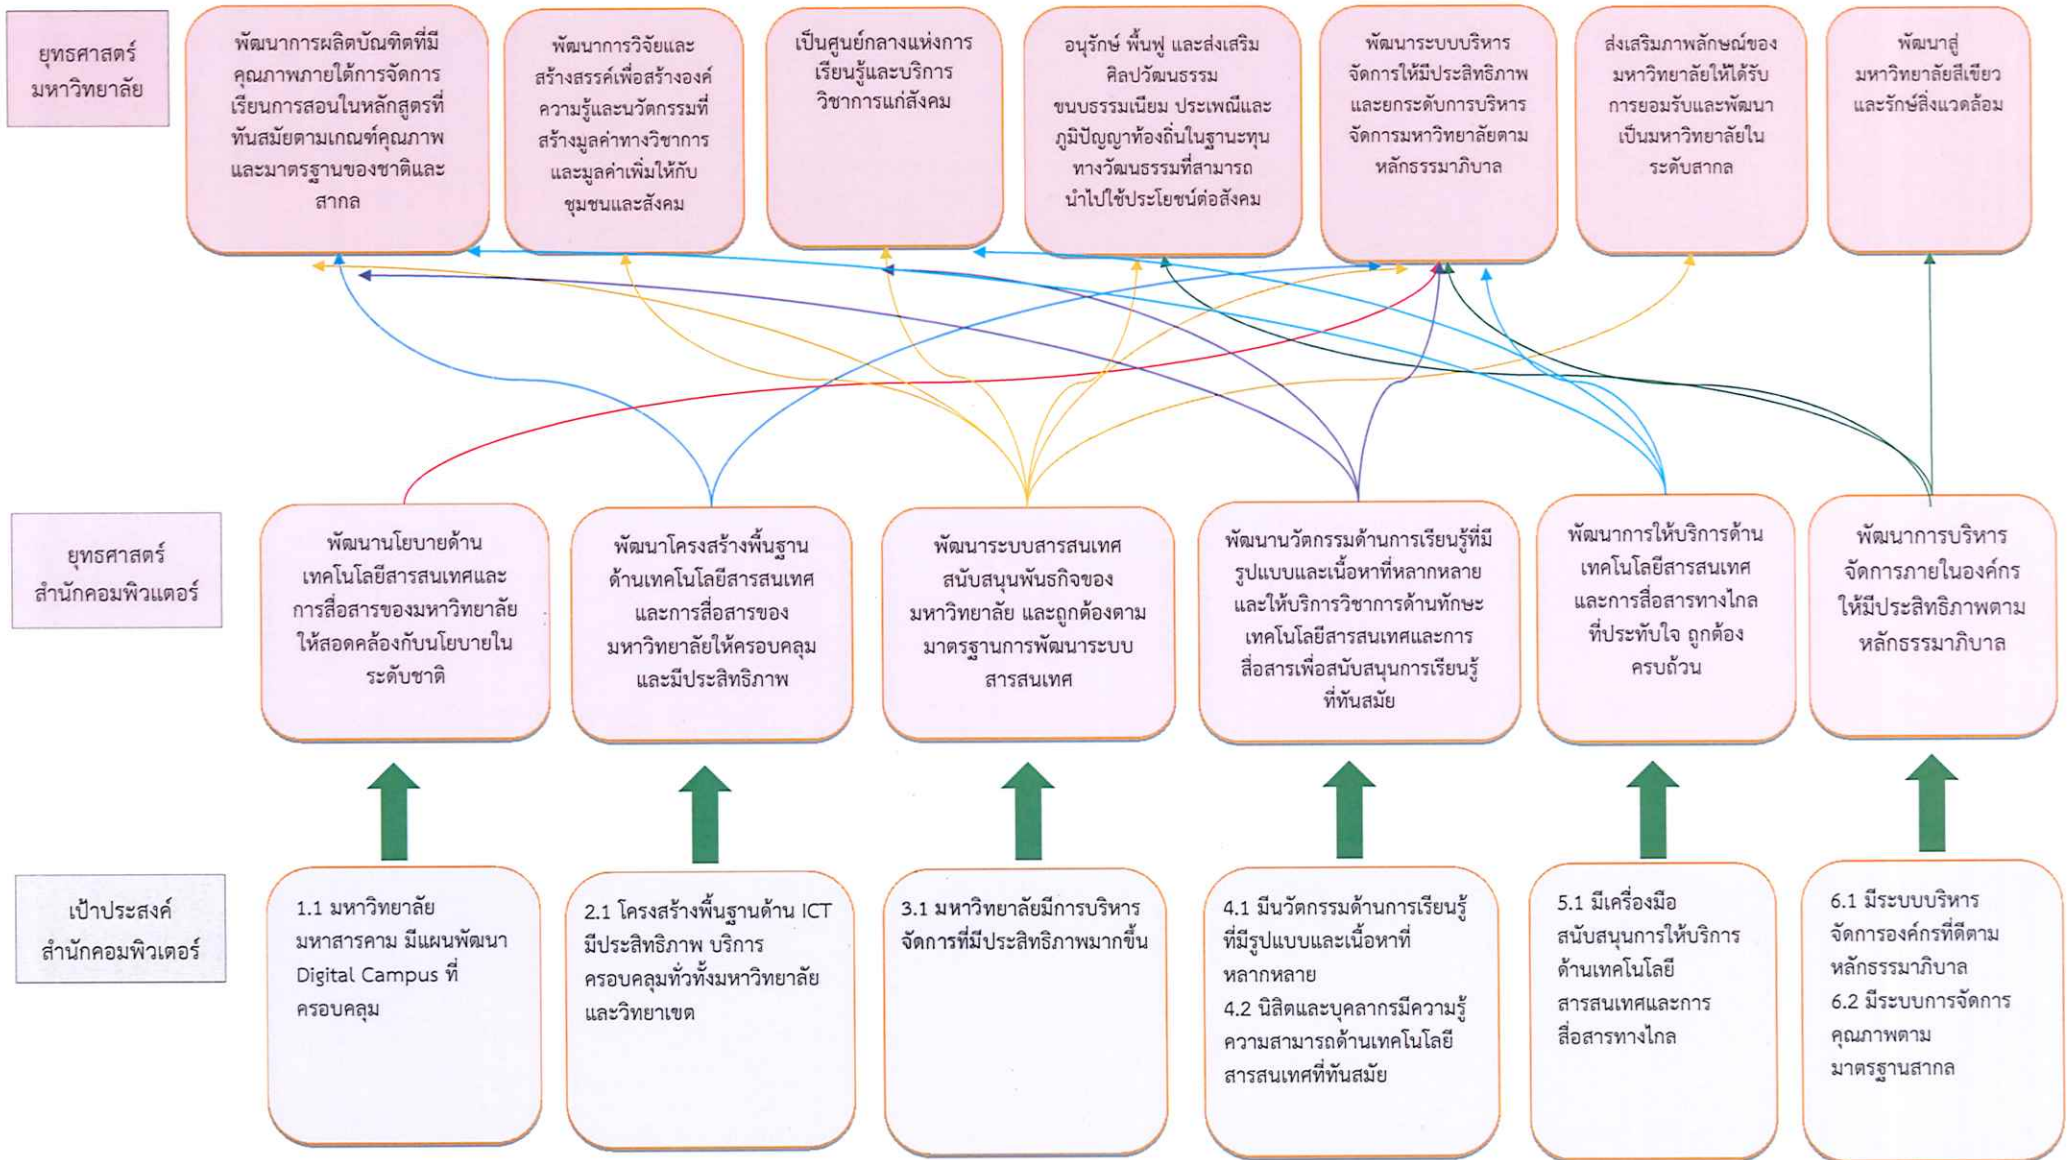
ยุทธศาสตร์มหาวิทยาลัย

พัฒนาการผลิตบัณฑิตที่มีคุณภาพภายใต้การจัดการเรียนการสอนในหลักสูตรที่ทันสมัยตามเกณฑ์คุณภาพและมาตรฐานของชาติและสากล

พัฒนาการวิจัยและสร้างสรรค์เพื่อสร้างองค์ความรู้และนวัตกรรมที่สร้างมูลค่าทางวิชาการและมูลค่าเพิ่มให้กับชุมชนและสังคม

เป็นศูนย์กลางแห่งการเรียนรู้และบริการวิชาการแก่สังคม

อนุรักษ์ ฟื้นฟู และส่งเสริมศิลปวัฒนธรรม ขนบธรรมเนียม ประเพณีและภูมิปัญญาท้องถิ่นในฐานะทุนทางวัฒนธรรมที่สามารถนำไปใช้ประโยชน์ต่อสังคม

พัฒนาระบบบริหารจัดการให้มีประสิทธิภาพและยกระดับการบริหารจัดการมหาวิทยาลัยตามหลักธรรมาภิบาล

ส่งเสริมภาพลักษณ์ของมหาวิทยาลัยให้ได้รับการยอมรับและพัฒนาเป็นมหาวิทยาลัยในระดับสากล

พัฒนาสู่มหาวิทยาลัยสีเขียวและรักษ์สิ่งแวดล้อม

ยุทธศาสตร์สำนักคอมพิวเตอร์

พัฒนานโยบายด้านเทคโนโลยีสารสนเทศและการสื่อสารของมหาวิทยาลัยให้สอดคล้องกับนโยบายในระดับชาติ

พัฒนาโครงสร้างพื้นฐานด้านเทคโนโลยีสารสนเทศและการสื่อสารของมหาวิทยาลัยให้ครอบคลุมและมีประสิทธิภาพ

พัฒนาระบบสารสนเทศสนับสนุนพันธกิจของมหาวิทยาลัย และถูกต้องตามมาตรฐานการพัฒนาระบบสารสนเทศ

พัฒนานวัตกรรมด้านการเรียนรู้ที่มีรูปแบบและเนื้อหาที่หลากหลายและให้บริการวิชาการด้านทักษะเทคโนโลยีสารสนเทศและการสื่อสารเพื่อสนับสนุนการเรียนรู้ที่ทันสมัย

พัฒนาการให้บริการด้านเทคโนโลยีสารสนเทศและการสื่อสารทางไกลที่ประทับใจ ถูกต้อง ครบถ้วน

พัฒนาการบริหารจัดการภายในองค์กรให้มีประสิทธิภาพตามหลักธรรมาภิบาล

เป้าประสงค์สำนักคอมพิวเตอร์

1.1 มหาวิทยาลัยมหาสารคาม มีแผนพัฒนา Digital Campus ที่ครอบคลุม

2.1 โครงสร้างพื้นฐานด้าน ICT มีประสิทธิภาพ บริการครอบคลุมทั่วทั้งมหาวิทยาลัยและวิทยาเขต

3.1 มหาวิทยาลัยมีการบริหารจัดการที่มีประสิทธิภาพมากขึ้น

4.1 มีนวัตกรรมด้านการเรียนรู้ที่มีรูปแบบและเนื้อหาที่หลากหลาย
4.2 นิสิตและบุคลากรมีความรู้ความสามารถด้านเทคโนโลยีสารสนเทศที่ทันสมัย

5.1 มีเครื่องมือสนับสนุนการให้บริการด้านเทคโนโลยีสารสนเทศและการสื่อสารทางไกล

6.1 มีระบบบริหารจัดการองค์กรที่ดีตามหลักธรรมาภิบาล
6.2 มีระบบการจัดการคุณภาพตามมาตรฐานสากล